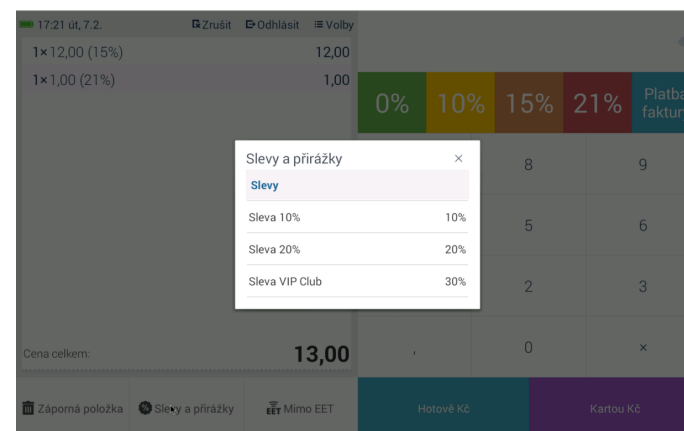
17:21 út, 7.2. Zrušit Odhlásit Volby

1×12,00 (15%) 12,00

1×1,00 (21%) 1,00

0% 10% 15% 21% Platba faktur

Slevy a přirážky ×

Slevy

Sleva 10% 10%

Sleva 20% 20%

Sleva VIP Club 30%

8 9

5 6

2 3

Cena celkem: 13,00

, 0 ×

Záporná položka Slevy a přirážky EET Mimo EET

Hotově Kč Kartou Kč